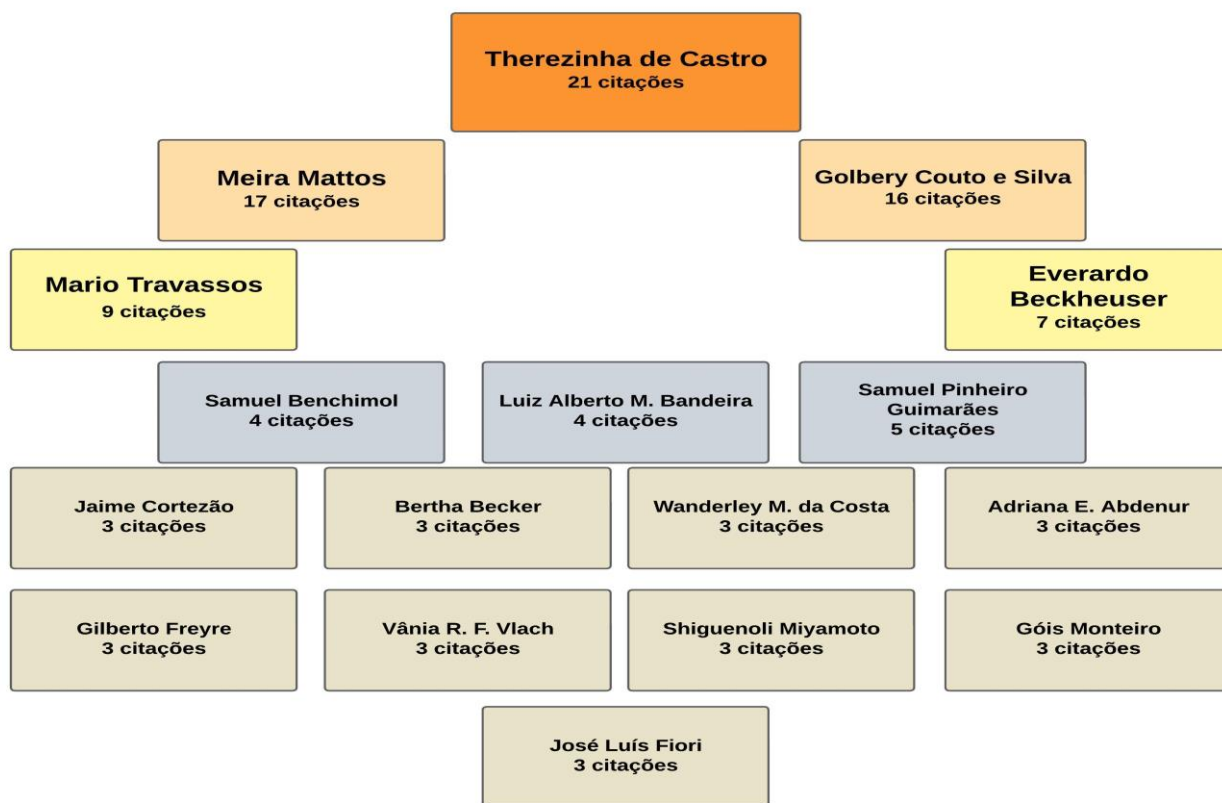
Therezinha de Castro
21 citações

Meira Mattos
17 citações

Golbery Couto e Silva
16 citações

Mario Travassos
9 citações

Everardo Beckheuser
7 citações

Samuel Benchimol
4 citações

Luiz Alberto M. Bandeira
4 citações

Samuel Pinheiro Guimarães
5 citações

Jaime Cortezão
3 citações

Bertha Becker
3 citações

Wanderley M. da Costa
3 citações

Adriana E. Abdenur
3 citações

Gilberto Freyre
3 citações

Vânia R. F. Vlach
3 citações

Shiguenoli Miyamoto
3 citações

Góis Monteiro
3 citações

José Luís Fiori
3 citações